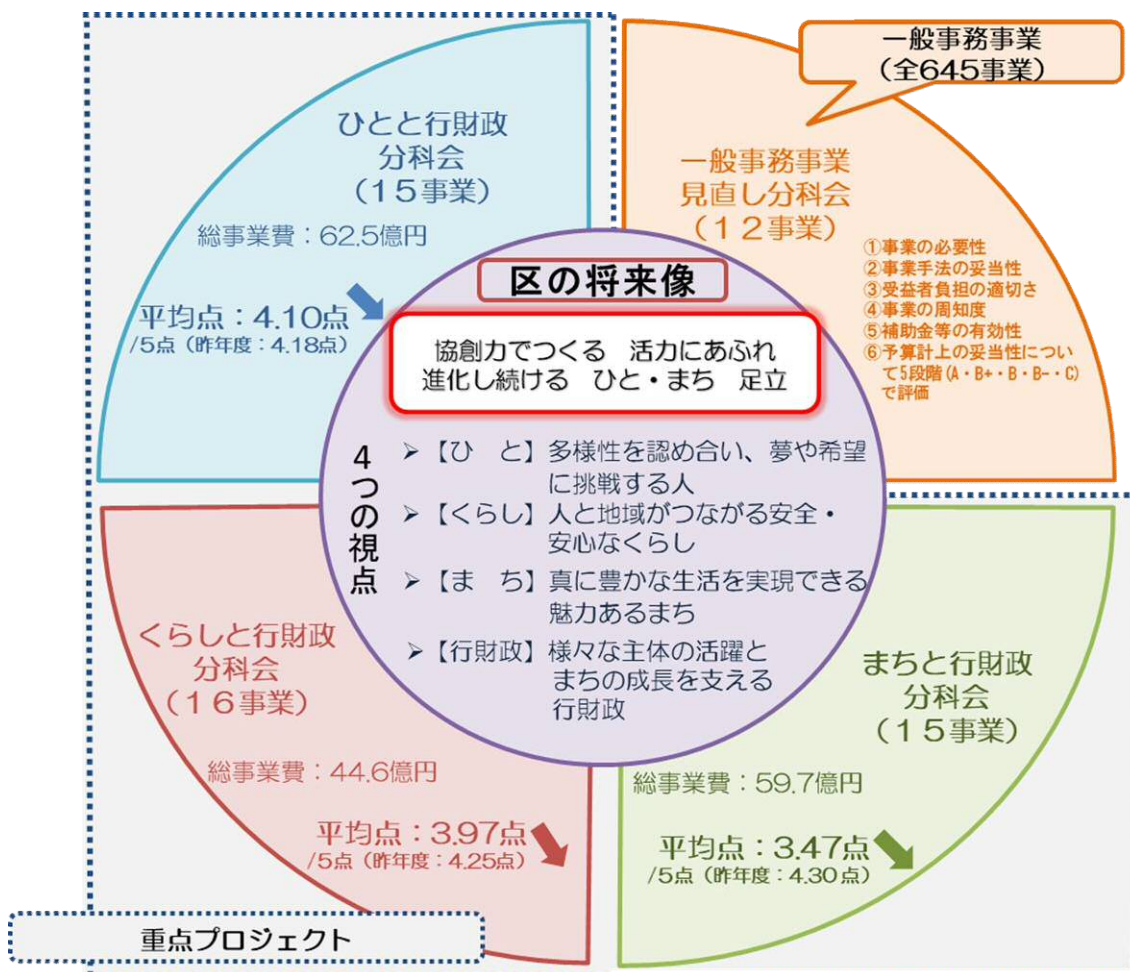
一般事務事業
（全645事業）

ひとと行財政
分科会
（１５事業）

総事業費：62.5億円

平均点：4.10点
/5点（昨年度：4.18点）

一般事務事業
見直し分科会
（１２事業）

①事業の必要性
②事業手法の妥当性
③受益者負担の適切さ
④事業の周知度
⑤補助金等の有効性
⑥予算計上の妥当性について5段階（A・B+・B・B-・C）で評価

区の将来像

協創力でつくる　活力にあふれ
進化し続ける　ひと・まち　足立

４つの視点

➢【ひ　と】多様性を認め合い、夢や希望に挑戦する人
➢【くらし】人と地域がつながる安全・安心なくらし
➢【ま　ち】真に豊かな生活を実現できる魅力あるまち
➢【行財政】様々な主体の活躍とまちの成長を支える行財政

くらしと行財政
分科会
（１６事業）

総事業費：44.6億円

平均点：3.97点
/5点（昨年度：4.25点）

まちと行財政
分科会
（１５事業）

総事業費：59.7億円

平均点：3.47点
/5点（昨年度：4.30点）

重点プロジェクト